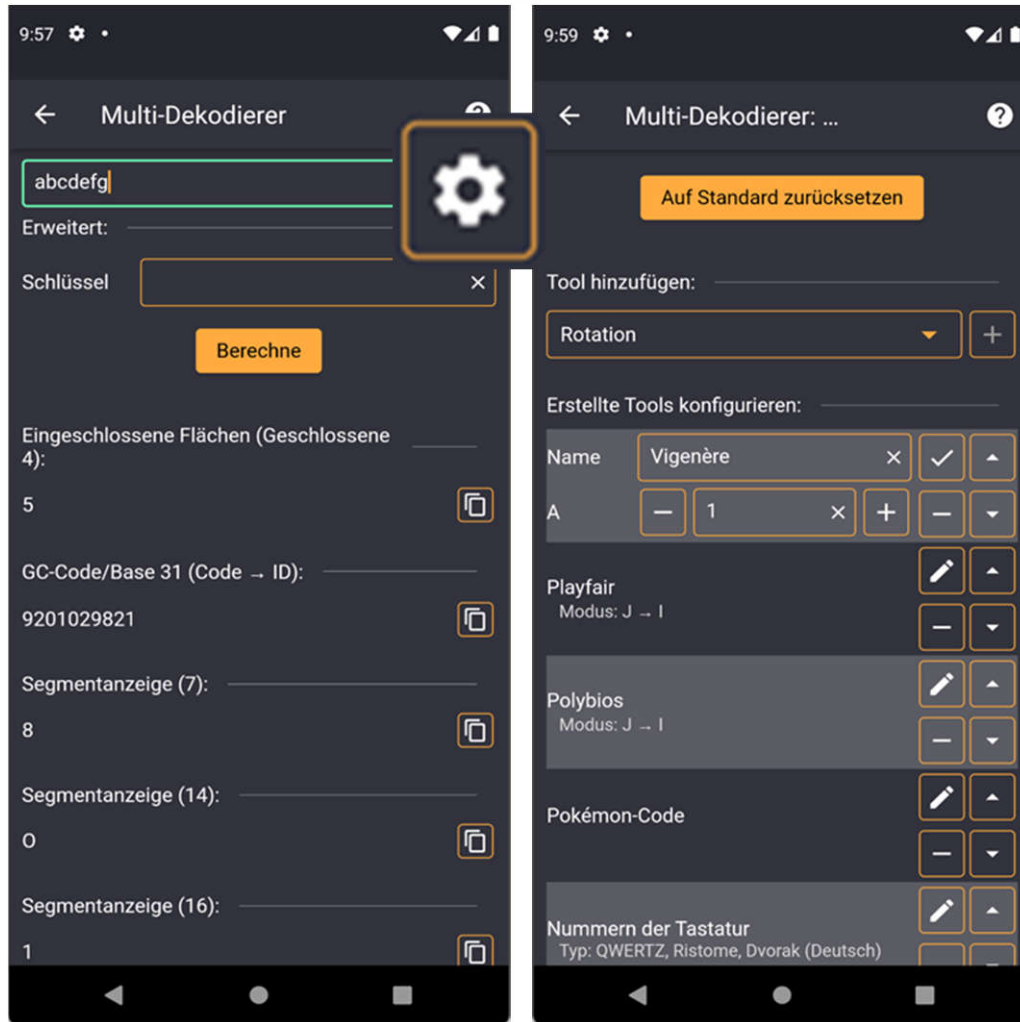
9:57

Multi-Dekodierer

abcdefg

Erweitert:

Schlüssel

Berechne

Eingeschlossene Flächen (Geschlossene 4):

5

GC-Code/Base 31 (Code → ID):

9201029821

Segmentanzeige (7):

8

Segmentanzeige (14):

0

Segmentanzeige (16):

1

9:59

Multi-Dekodierer: ...

Auf Standard zurücksetzen

Tool hinzufügen:

Rotation

Erstellte Tools konfigurieren:

Name Vigenère

A 1

Playfair
Modus: J → I

Polybios
Modus: J → I

Pokémon-Code

Nummern der Tastatur
Typ: QWERTZ, Ristome, Dvorak (Deutsch)